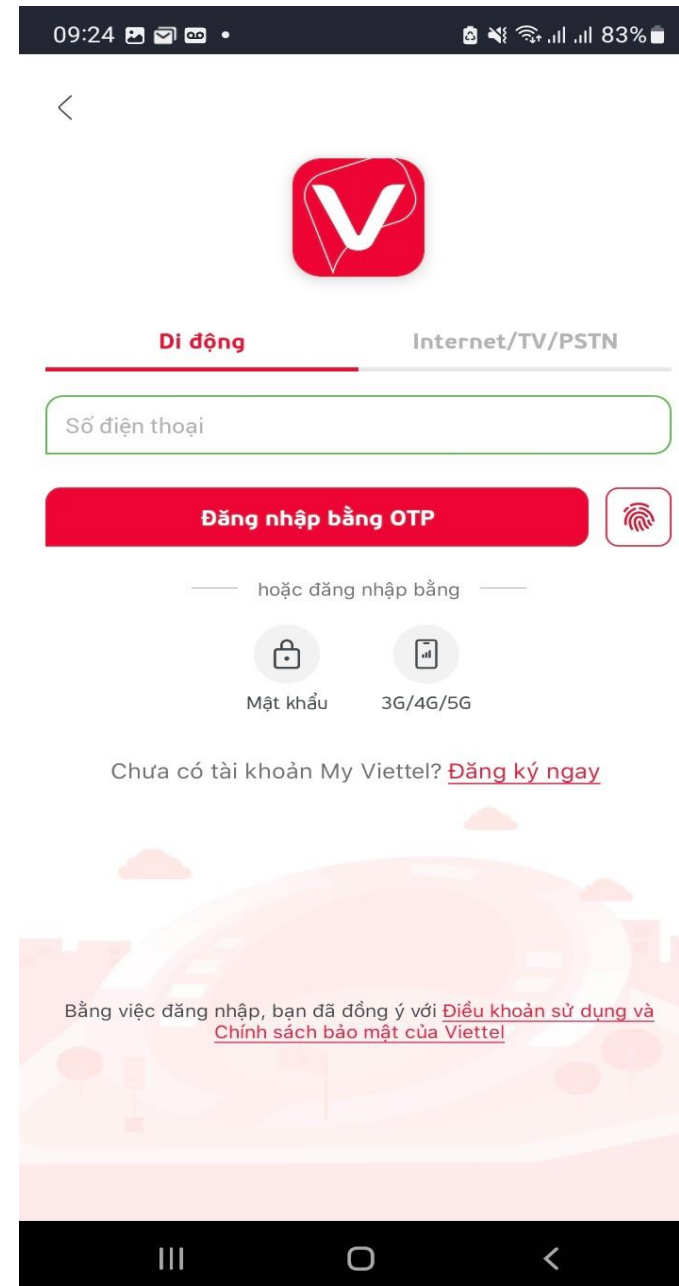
09:24 •

83%

Di động

Internet/TV/PSTN

Số điện thoại

Đăng nhập bằng OTP

hoặc đăng nhập bằng

Mật khẩu

3G/4G/5G

Chưa có tài khoản My Viettel? Đăng ký ngay

Bằng việc đăng nhập, bạn đã đồng ý với Điều khoản sử dụng và Chính sách bảo mật của Viettel